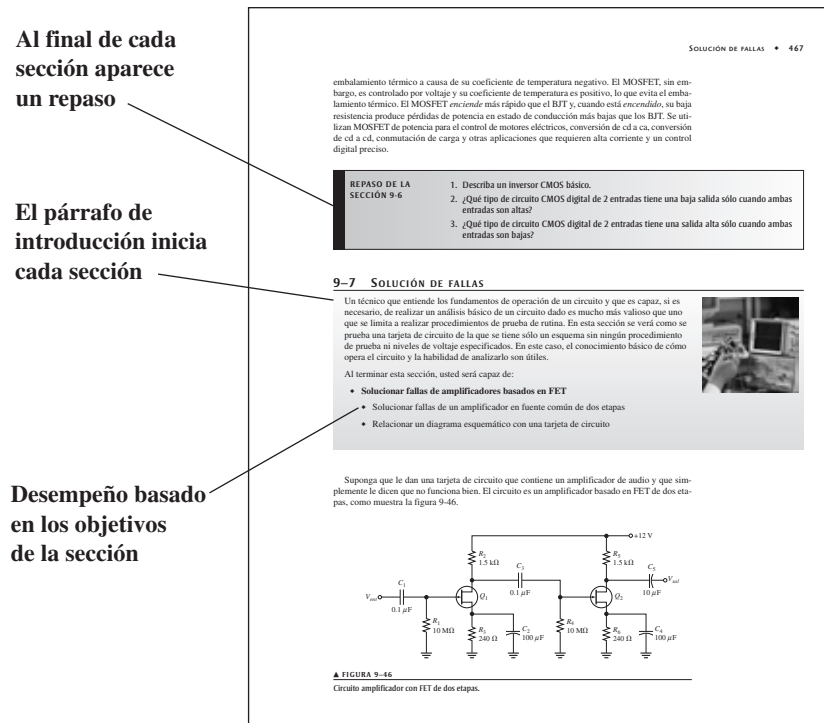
Al final de cada sección aparece un repaso

El párrafo de introducción inicia cada sección

Desempeño basado en los objetivos de la sección

SOLUCIÓN DE FALLAS • 467

embalamiento térmico a causa de su coeficiente de temperatura negativo. El MOSFET, sin embargo, es controlado por voltaje y su coeficiente de temperatura es positivo, lo que evita el embalamiento térmico. El MOSFET *enciende* más rápido que el BJT y, cuando está *encendido*, su baja resistencia produce pérdidas de potencia en estado de conducción más bajas que los BJT. Se utilizan MOSFET de potencia para el control de motores eléctricos, conversión de cd a ca, conversión de cd a cd, conmutación de carga y otras aplicaciones que requieren alta corriente y un control digital preciso.

REPASO DE LA SECCIÓN 9-6

1. Describa un inversor CMOS básico.
2. ¿Qué tipo de circuito CMOS digital de 2 entradas tiene una baja salida sólo cuando ambas entradas son altas?
3. ¿Qué tipo de circuito CMOS digital de 2 entradas tiene una salida alta sólo cuando ambas entradas son bajas?

9–7 SOLUCIÓN DE FALLAS

Un técnico que entiende los fundamentos de operación de un circuito y que es capaz, si es necesario, de realizar un análisis básico de un circuito dado es mucho más valioso que uno que se limita a realizar procedimientos de prueba de rutina. En esta sección se verá como se prueba una tarjeta de circuito de la que se tiene sólo un esquema sin ningún procedimiento de prueba ni niveles de voltaje especificados. En este caso, el conocimiento básico de cómo opera el circuito y la habilidad de analizarlo son útiles.

Al terminar esta sección, usted será capaz de:

• Solucionar fallas de amplificadores basados en FET
• Solucionar fallas de un amplificador en fuente común de dos etapas
• Relacionar un diagrama esquemático con una tarjeta de circuito

Suponga que le dan una tarjeta de circuito que contiene un amplificador de audio y que simplemente le dicen que no funciona bien. El circuito es un amplificador basado en FET de dos etapas, como muestra la figura 9-46.

$+12$ V
$R_2$ 1.5 kΩ
$C_3$ 0.1 $\mu$F
$R_5$ 1.5 kΩ
$C_5$ 10 $\mu$F
$V_{out}$
$C_1$ 0.1 $\mu$F
$V_{ent}$
$Q_1$
$Q_2$
$R_1$ 10 MΩ
$R_3$ 240 Ω
$C_2$ 100 $\mu$F
$R_4$ 10 MΩ
$R_6$ 240 Ω
$C_4$ 100 $\mu$F

▲ FIGURA 9–46
Circuito amplificador con FET de dos etapas.